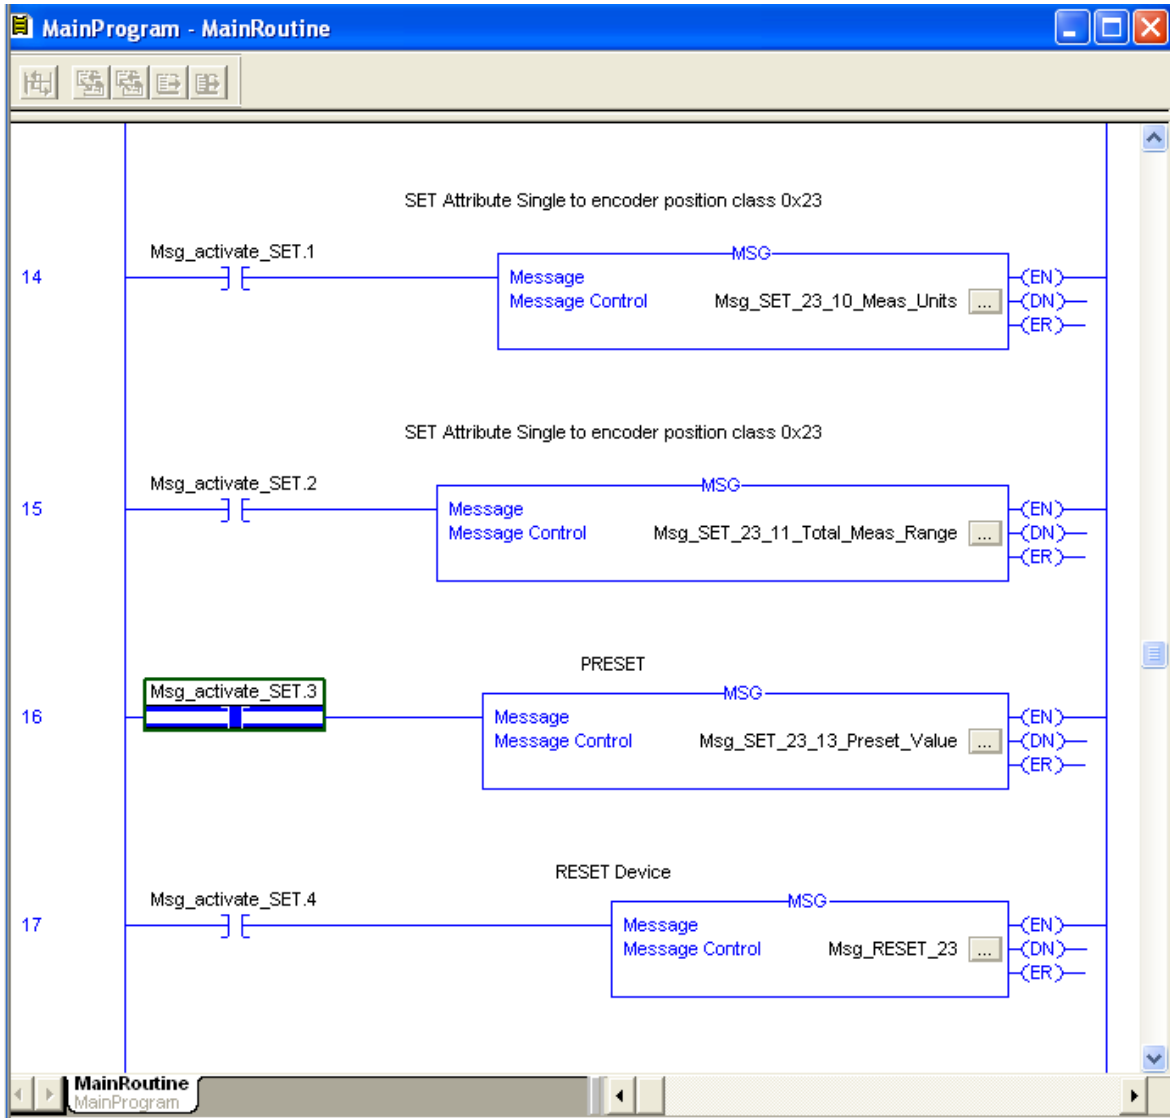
MainProgram - MainRoutine

SET Attribute Single to encoder position class 0x23

14 Msg_activate_SET.1

MSG
Message
Message Control Msg_SET_23_10_Meas_Units ...
EN
DN
ER

SET Attribute Single to encoder position class 0x23

15 Msg_activate_SET.2

MSG
Message
Message Control Msg_SET_23_11_Total_Meas_Range ...
EN
DN
ER

PRESET

16 Msg_activate_SET.3

MSG
Message
Message Control Msg_SET_23_13_Preset_Value ...
EN
DN
ER

RESET Device

17 Msg_activate_SET.4

MSG
Message
Message Control Msg_RESET_23 ...
EN
DN
ER

MainRoutine
MainProgram